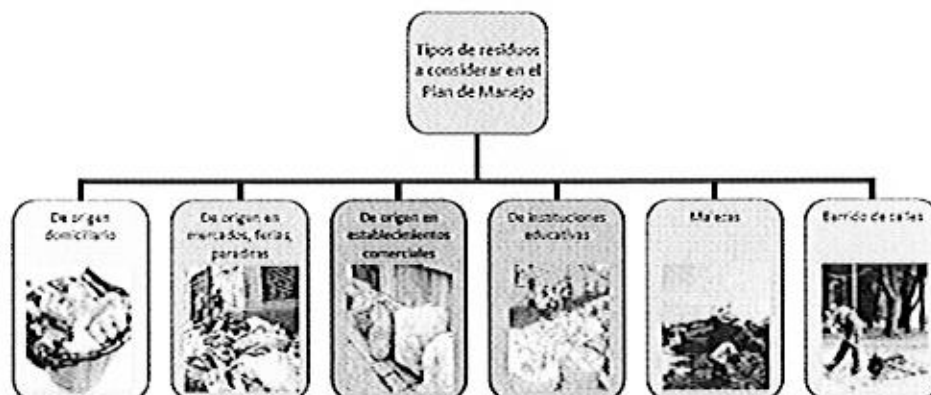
Tipos de residuos a considerar en el Plan de Manejo

De origen domiciliario

De origen en mercados, ferias, paraditas

De origen en establecimientos comerciales

De instituciones educativas

Malezas

Barrido de calles